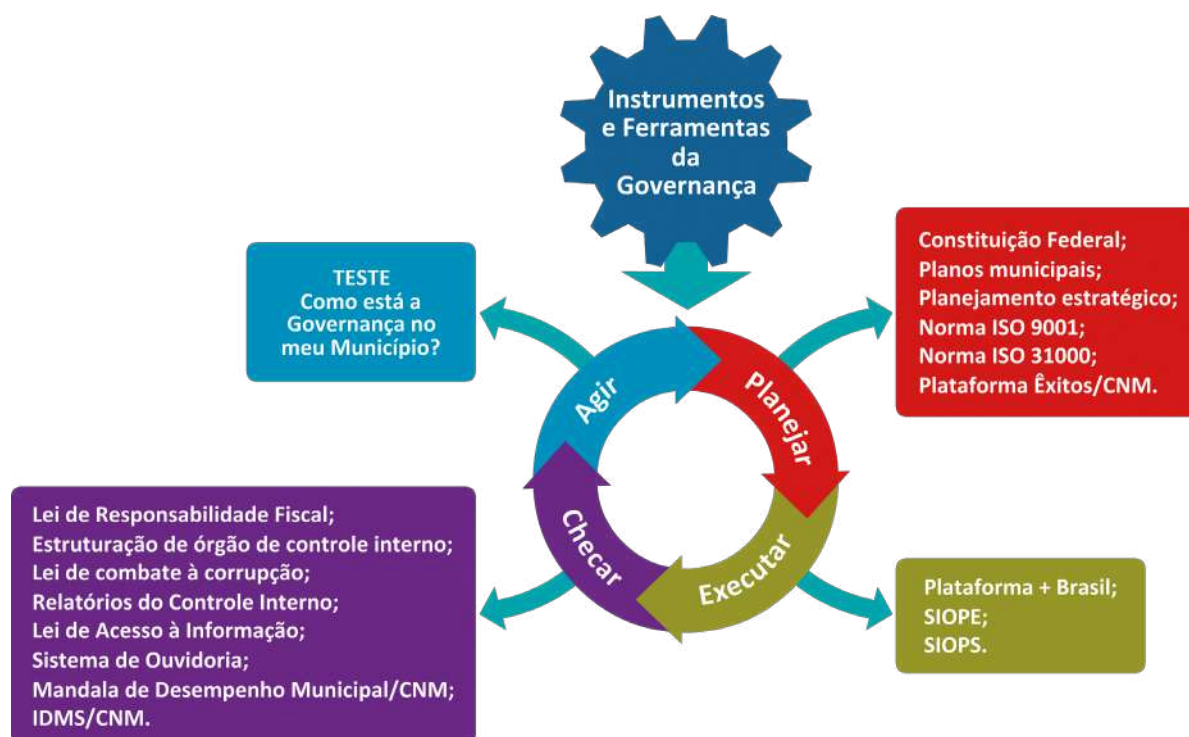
Instrumentos e Ferramentas da Governança

TESTE
Como está a Governança no meu Município?

Constituição Federal;
Planos municipais;
Planejamento estratégico;
Norma ISO 9001;
Norma ISO 31000;
Plataforma Êxitos/CNM.

Agir

Planejar

Checar

Executar

Lei de Responsabilidade Fiscal;
Estruturação de órgão de controle interno;
Lei de combate à corrupção;
Relatórios do Controle Interno;
Lei de Acesso à Informação;
Sistema de Ouvidoria;
Mandala de Desempenho Municipal/CNM;
IDMS/CNM.

Plataforma + Brasil;
SIOPE;
SIOPS.